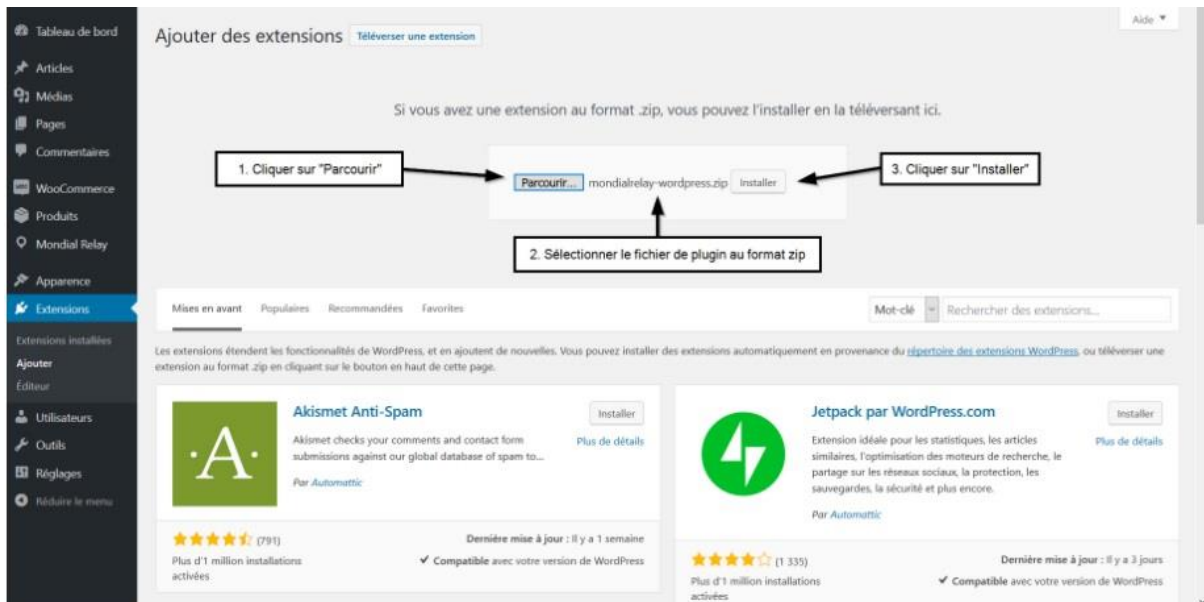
Tableau de bord
Articles
Médias
Pages
Commentaires
WooCommerce
Produits
Mondial Relay
Apparence
Extensions
Extensions installées
Ajouter
Éditeur
Utilisateurs
Outils
Réglages
Réduire le menu

Ajouter des extensions Téléverser une extension

Aide ▼

Si vous avez une extension au format .zip, vous pouvez l'installer en la téléversant ici.

1. Cliquer sur "Parcourir"

Parcourir... mondialrelay-wordpress.zip Installer

3. Cliquer sur "Installer"

2. Sélectionner le fichier de plugin au format zip

Mises en avant Populaires Recommandées Favorites

Mot-clé Rechercher des extensions...

Les extensions étendent les fonctionnalités de WordPress, et en ajoutent de nouvelles. Vous pouvez installer des extensions automatiquement en provenance du répertoire des extensions WordPress, ou téléverser une extension au format .zip en cliquant sur le bouton en haut de cette page.

Akismet Anti-Spam
Installer
Plus de détails
Akismet checks your comments and contact form submissions against our global database of spam to...
Par Automattic
(791)
Dernière mise à jour : Il y a 1 semaine
Plus d'1 million installations activées
✔ Compatible avec votre version de WordPress

Jetpack par WordPress.com
Installer
Plus de détails
Extension idéale pour les statistiques, les articles similaires, l'optimisation des moteurs de recherche, le partage sur les réseaux sociaux, la protection, les sauvegardes, la sécurité et plus encore.
Par Automattic
(1 335)
Dernière mise à jour : Il y a 3 jours
Plus d'1 million installations activées
✔ Compatible avec votre version de WordPress